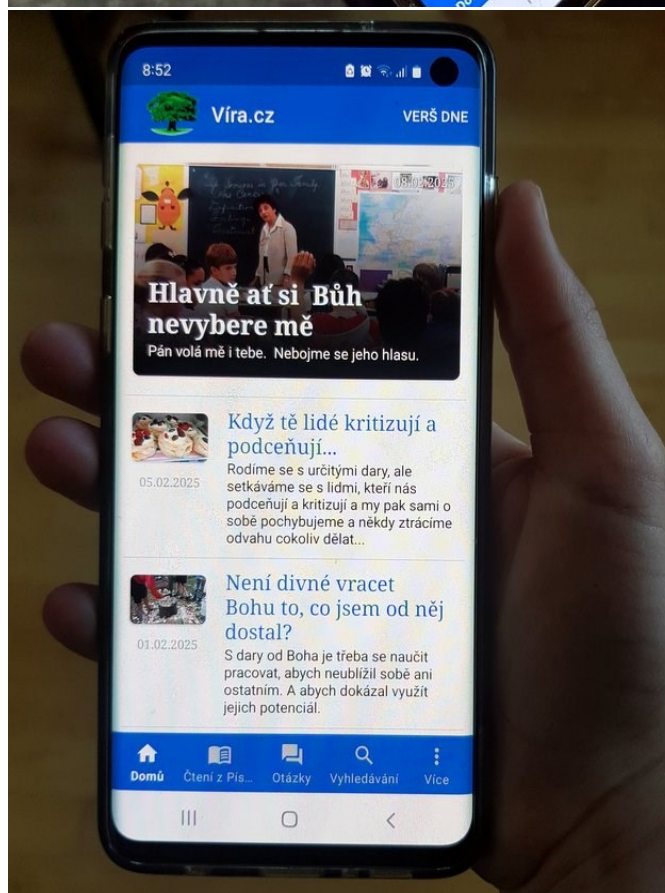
8:52

Víra.cz

VERŠ DNE

08.02.2025

Hlavně ať si Bůh nevybere mě

Pán volá mě i tebe. Nebojme se jeho hlasu.

Když tě lidé kritizují a podceňují...

05.02.2025

Rodíme se s určitými dary, ale setkáváme se s lidmi, kteří nás podceňují a kritizují a my pak sami o sobě pochybujeme a někdy ztrácíme odvahu cokoliv dělat...

Není divné vracet Bohu to, co jsem od něj dostal?

01.02.2025

S dary od Boha je třeba se naučit pracovat, abych neublížil sobě ani ostatním. A abych dokázal využít jejich potenciál.

Domů

Čtení z Pís...

Otázky

Vyhledávání

Více